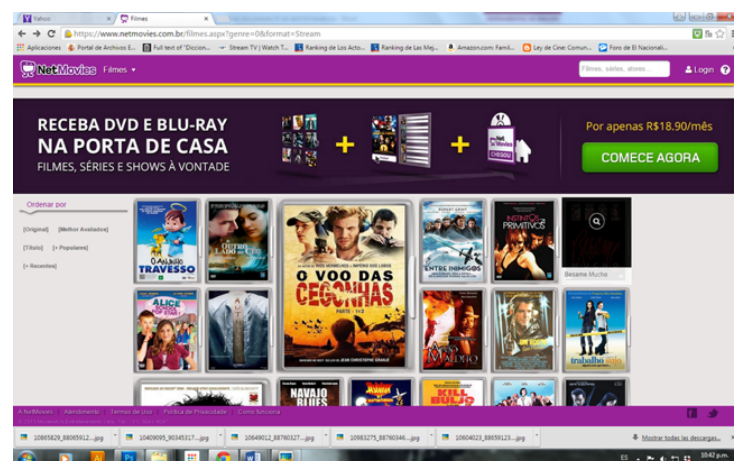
Yahoo
Filmes
https://www.netmovies.com.br/filmes.aspx?genre=0&format=Stream
Aplicaciones
Portal de Archivos E...
Full text of "Diccion...
Stream TV | Watch T...
Ranking de Los Acto...
Ranking de Las Mej...
Amazon.com: Famil...
Ley de Cine: Comun...
Foro de El Nacionali...

NetMovies Filmes
Filmes, séries, atores...
Login

RECEBA DVD E BLU-RAY NA PORTA DE CASA
FILMES, SÉRIES E SHOWS À VONTADE
Por apenas R$18,90/mês
COMECE AGORA

Ordenar por
[Original] [Melhor Avaliados]
[Título] [+ Populares]
[+ Recentes]

O ANJINHO TRAVESSO
O OUTRO LADO DO...
O VOO DAS CEGONHAS
PARTE 1 E 2
JEAN CHRISTOPHE GRANGÉ
ENTRE INIMIGOS
INSTINTOS PRIMITIVOS
Besame Mucho
ALICE
MALDITO
trabalho sujo
NAVAJO BLUES
KILL BILL

A NetMovies
Atendimento
Termos de Uso
Política de Privacidade
Como funciona
© 2013 NetMovies Entretenimento Ltda. Todos os direitos reservados.

10865629_88065912....jpg
10409095_90345317....jpg
10649012_88760327....jpg
10983275_88760346....jpg
10604023_88659123....jpg
Mostrar todas las descargas...
ES
10:42 p.m.